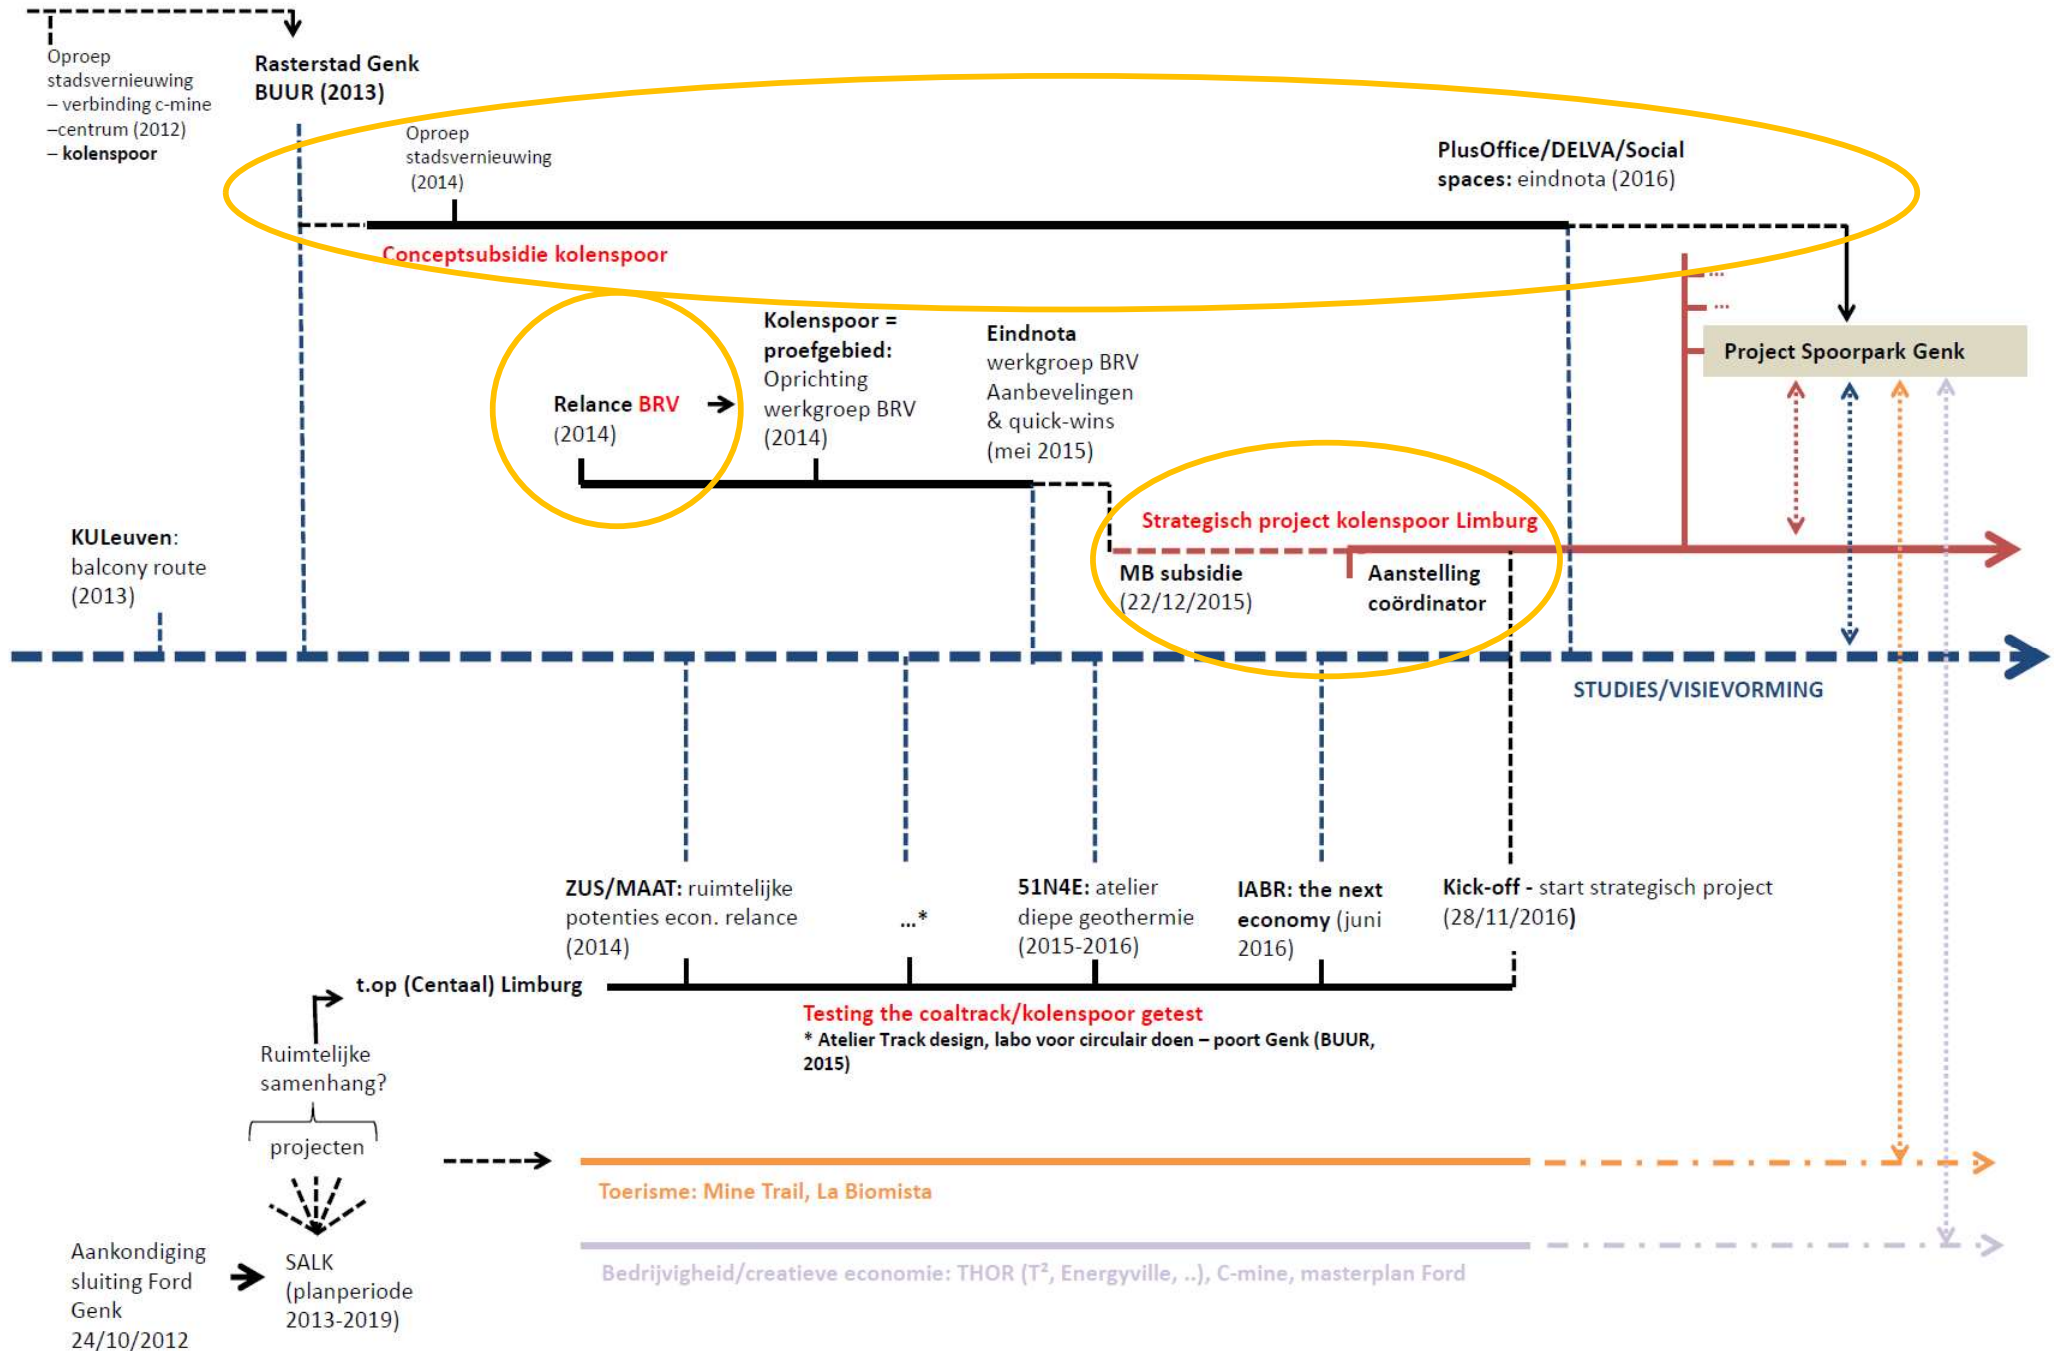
Oproep stadsvernieuwing – verbinding c-mine –centrum (2012) – kolenspoor

Rasterstad Genk BUUR (2013)

Oproep stadsvernieuwing (2014)

PlusOffice/DELVA/Social spaces: eindnota (2016)

Conceptsubsidie kolenspoor

...
...

Project Spoorpark Genk

Relance BRV (2014)

Kolenspoor = proefgebied: Oprichting werkgroep BRV (2014)

Eindnota werkgroep BRV Aanbevelingen & quick-wins (mei 2015)

Strategisch project kolenspoor Limburg

KULeuven: balcony route (2013)

MB subsidie (22/12/2015)

Aanstelling coördinator

STUDIES/VISIEVORMING

ZUS/MAAT: ruimtelijke potenties econ. relance (2014)

...*

51N4E: atelier diepe geothermie (2015-2016)

IABR: the next economy (juni 2016)

Kick-off - start strategisch project (28/11/2016)

t.op (Centaal) Limburg

Testing the coaltrack/kolenspoor getest
* Atelier Track design, labo voor circulair doen – poort Genk (BUUR, 2015)

Ruimtelijke samenhang?

projecten

Toerisme: Mine Trail, La Biomista

Aankondiging sluiting Ford Genk 24/10/2012

SALK (planperiode 2013-2019)

Bedrijvigheid/creatieve economie: THOR ($T^2$, Energyville, ..), C-mine, masterplan Ford